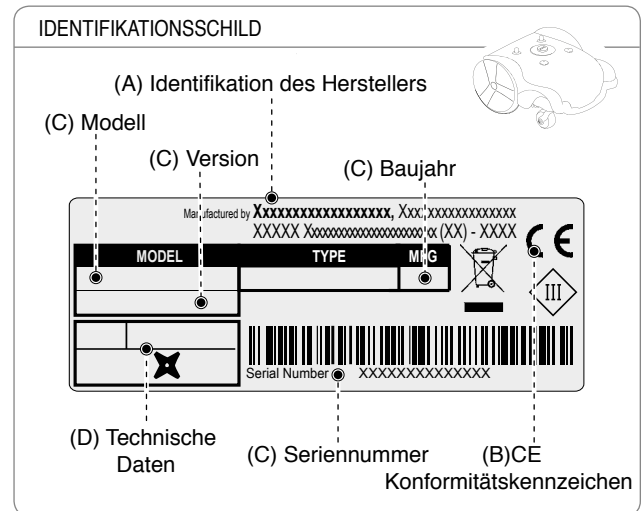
IDENTIFIKATIONSSCHILD

(A) Identifikation des Herstellers

(C) Modell

(C) Version

(C) Baujahr

Manufactured by Xxxxxxxxxxxxxxxxx, Xxxx, xxxxxxxxxxxxx
XXXXX Xxxxxxxxxxxxxxxxxxxx (XX) - XXXX

| MODEL | TYPE | MFG |
|---|---|---|

III

Serial Number XXXXXXXXXXXXXX

(D) Technische Daten

(C) Seriennummer

(B)CE Konformitätskennzeichen